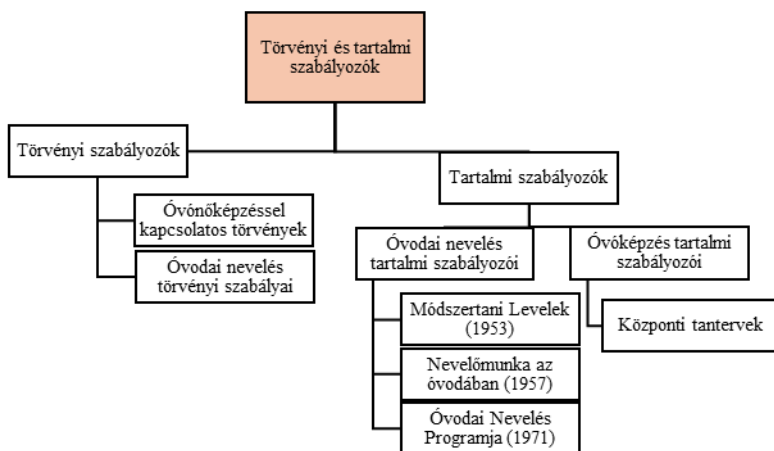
Törvényi és tartalmi szabályozók

Törvényi szabályozók

Óvónőképzéssel kapcsolatos törvények

Óvodai nevelés törvényi szabályai

Tartalmi szabályozók

Óvodai nevelés tartalmi szabályozói

Módszertani Levelek (1953)

Nevelőmunka az óvodában (1957)

Óvodai Nevelés Programja (1971)

Óvóképzés tartalmi szabályozói

Központi tantervek